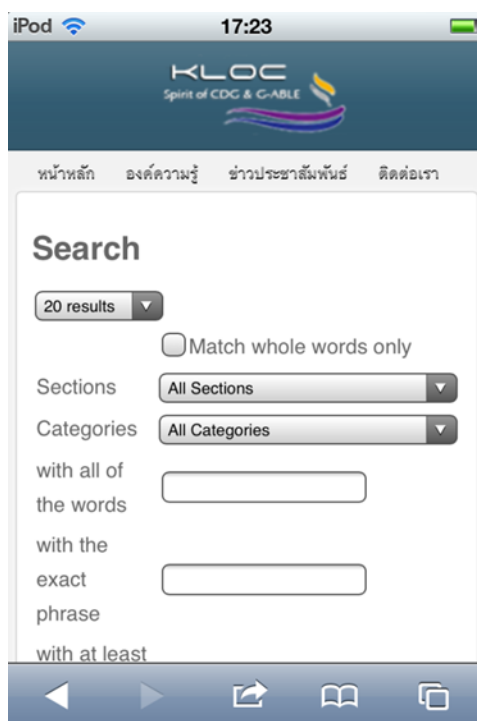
iPod 17:23

KLOC
Spirit of CDG & G-ABLE

หน้าหลัก องค์ความรู้ ข่าวประชาสัมพันธ์ ติดต่อเรา

Search

20 results

Match whole words only

Sections All Sections

Categories All Categories

with all of the words

with the exact phrase

with at least